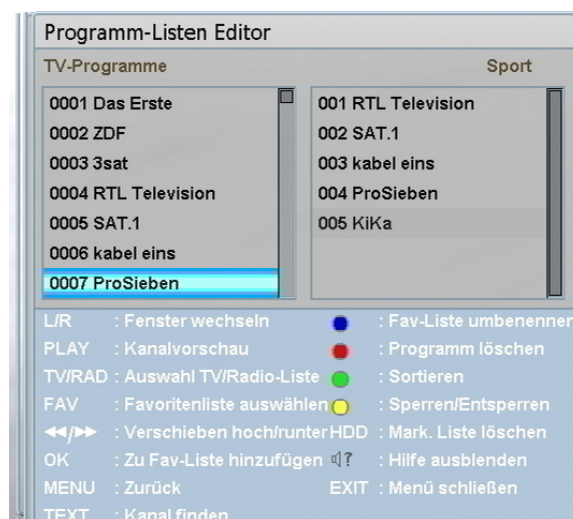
Programm-Listen Editor

TV-Programme

Sport

0001 Das Erste
0002 ZDF
0003 3sat
0004 RTL Television
0005 SAT.1
0006 kabel eins
0007 ProSieben

001 RTL Television
002 SAT.1
003 kabel eins
004 ProSieben
005 KiKa

L/R : Fenster wechseln
PLAY : Kanalvorschau
TV/RAD : Auswahl TV/Radio-Liste
FAV : Favoritenliste auswählen
◄◄/►► : Verschieben hoch/runter
OK : Zu Fav-Liste hinzufügen
MENU : Zurück
TEXT : Kanal finden

: Fav-Liste umbenennen
: Programm löschen
: Sortieren
: Sperren/Entsperren
HDD : Mark. Liste löschen
: Hilfe ausblenden
EXIT : Menü schließen